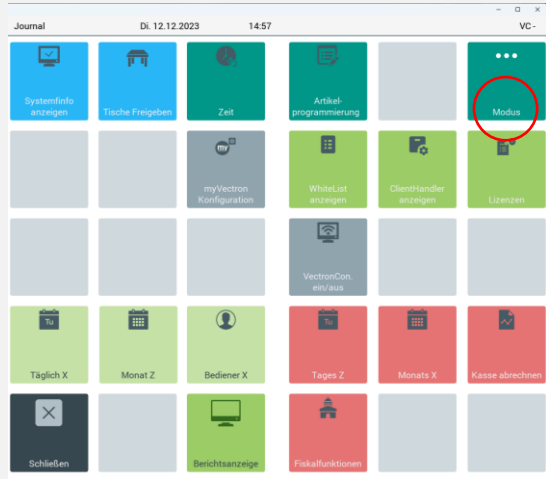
Journal Di. 12.12.2023 14:57 VC -

Systemfinfo anzeigen

Tische Freigeben

Zeit

Artikelprogrammierung

Modus

my

myVectron Konfiguration

WhiteList anzeigen

ClientHandler anzeigen

Lizenzen

VectronCon. ein/aus

Tu

Täglich X

Monat Z

Bediener X

Tu

Tages Z

Monats X

Kasse abrechnen

Schließen

Berichtsanzeige

Fiskalfunktionen